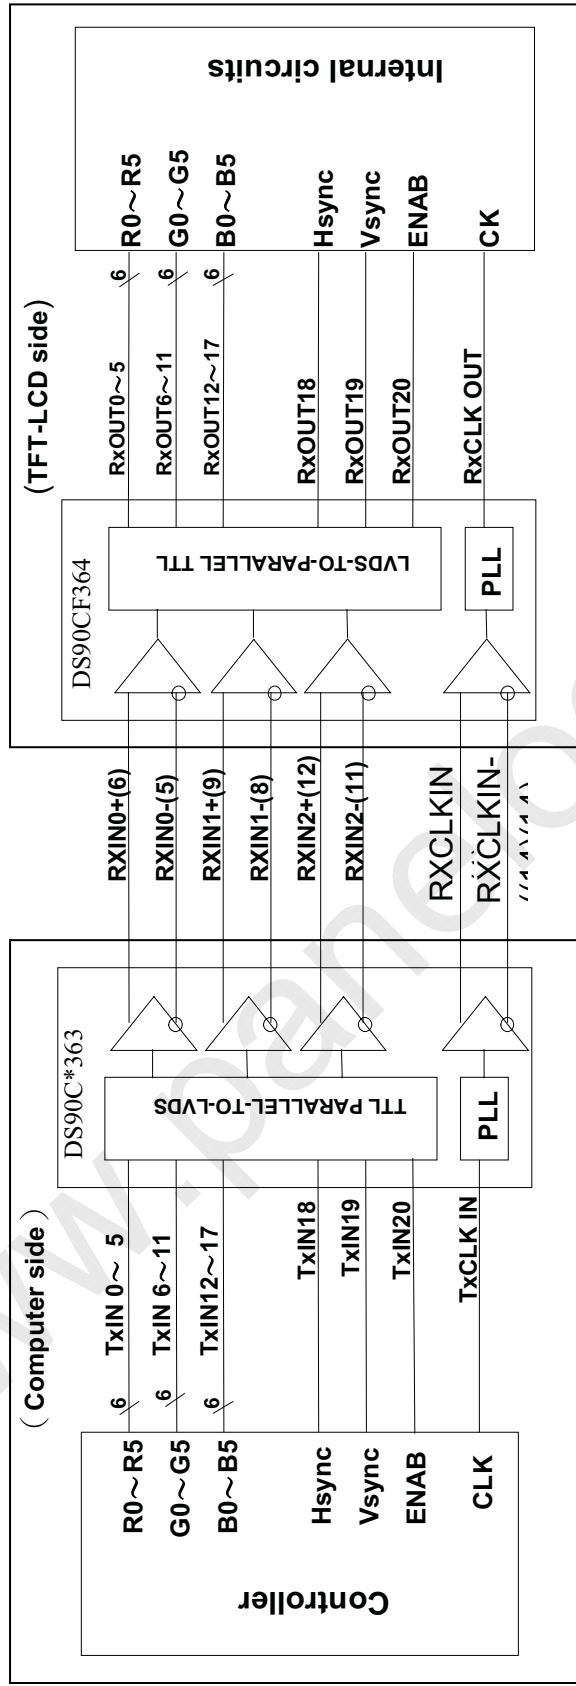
(TFT-LCD side)

Internal circuits

R0～R5
G0～G5
B0～B5
Hsync
Vsync
ENAB
CK

6
6
6

RxOUT0～5
RxOUT6～11
RxOUT12～17
RxOUT18
RxOUT19
RxOUT20
RxCLK OUT

DS90CF364

LVDS-TO-PARALLEL TTL

PLL

RXIN0+(6)
RXIN0-(5)
RXIN1+(9)
RXIN1-(8)
RXIN2+(12)
RXIN2-(11)
RXCLKIN
RXCLKIN-
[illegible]

DS90C*363

TTL PARALLEL-TO-LVDS

PLL

(Computer side)

TxIN 0～ 5
TxIN 6～11
TxIN12～17
TxIN18
TxIN19
TxIN20
TxCLK IN

6
6
6

R0～R5
G0～G5
B0～B5
Hsync
Vsync
ENAB
CLK

Controller

www.panelook